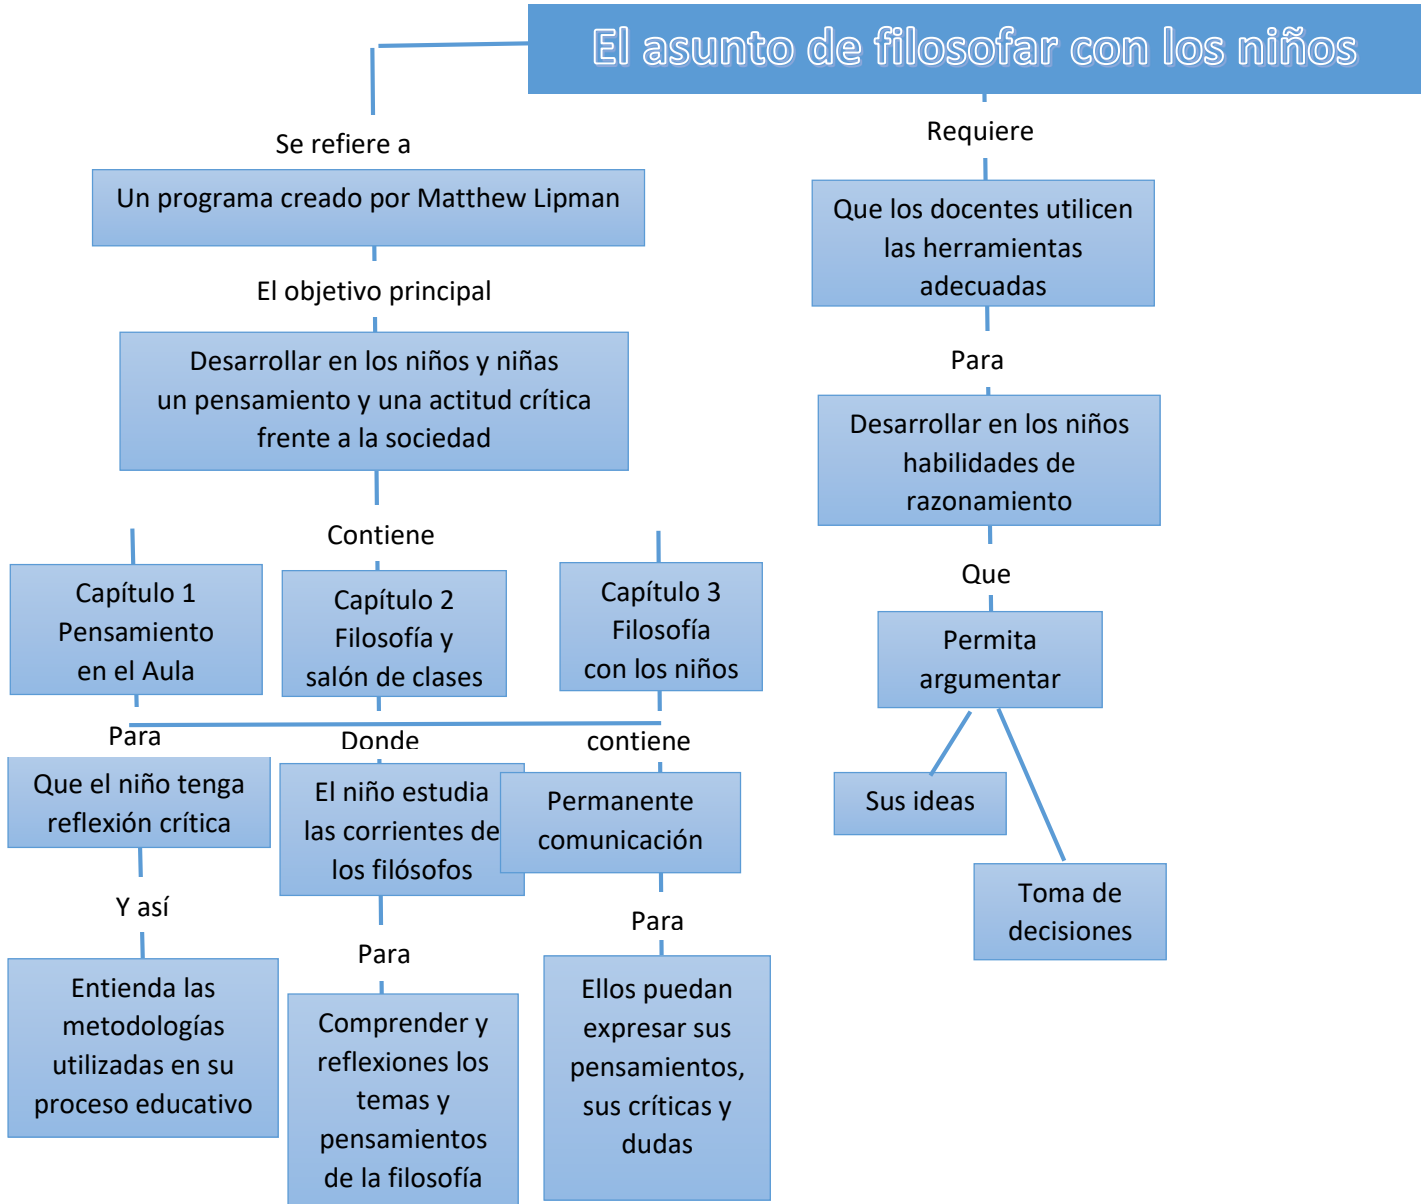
El asunto de filosofar con los niños

Se refiere a

Un programa creado por Matthew Lipman

El objetivo principal

Desarrollar en los niños y niñas un pensamiento y una actitud crítica frente a la sociedad

Contiene

Capítulo 1 Pensamiento en el Aula

Capítulo 2 Filosofía y salón de clases

Capítulo 3 Filosofía con los niños

Para

Que el niño tenga reflexión crítica

Y así

Entienda las metodologías utilizadas en su proceso educativo

Donde

El niño estudia las corrientes de los filósofos

Para

Comprender y reflexiones los temas y pensamientos de la filosofía

contiene

Permanente comunicación

Para

Ellos puedan expresar sus pensamientos, sus críticas y dudas

Requiere

Que los docentes utilicen las herramientas adecuadas

Para

Desarrollar en los niños habilidades de razonamiento

Que

Permita argumentar

Sus ideas

Toma de decisiones